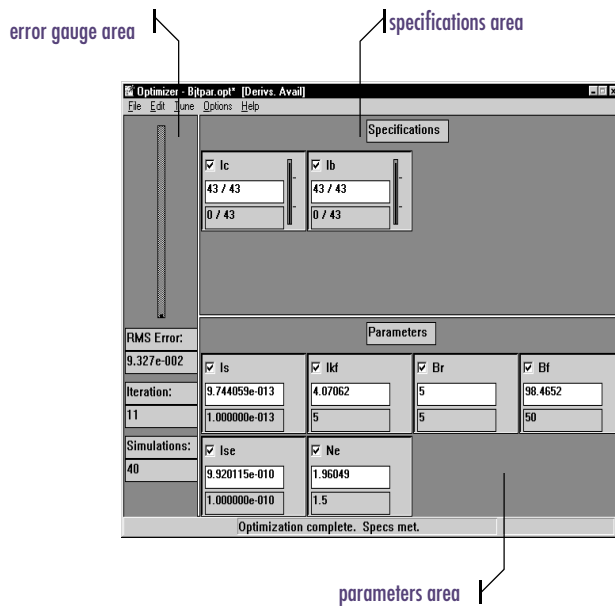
error gauge area

specifications area

Optimizer - Bjtpar.opt* [Derivs. Avail]

File Edit Tune Options Help

Specifications

☑ Ic
43 / 43
0 / 43

☑ Ib
43 / 43
0 / 43

RMS Error:
9.327e-002

Iteration:
11

Simulations:
40

Parameters

☑ Is
9.744059e-013
1.000000e-013

☑ Ikf
4.07062
5

☑ Br
5
5

☑ Bf
98.4652
50

☑ Ise
9.920115e-010
1.000000e-010

☑ Ne
1.96049
1.5

Optimization complete. Specs met.

parameters area